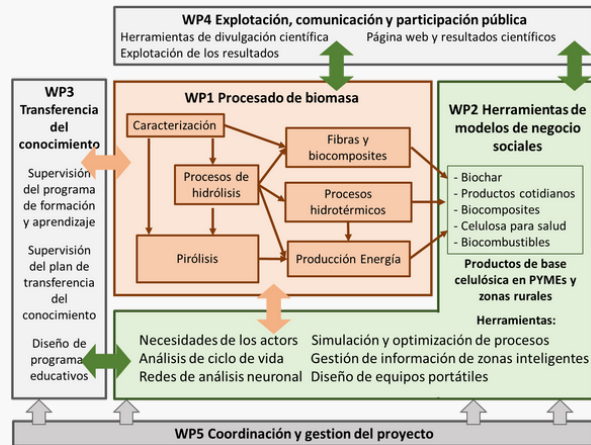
WP4 Explotación, comunicación y participación pública
Herramientas de divulgación científica
Página web y resultados científicos
Explotación de los resultados

WP3 Transferencia del conocimiento

Supervisión del programa de formación y aprendizaje

Supervisión del plan de transferencia del conocimiento

Diseño de programa educativos

WP1 Procesado de biomasa

Caracterización

Procesos de hidrólisis

Pirólisis

Fibras y biocomposites

Procesos hidrotérmicos

Producción Energía

WP2 Herramientas de modelos de negocio sociales

- Biochar
- Productos cotidianos
- Biocomposites
- Celulosa para salud
- Biocombustibles

Productos de base celulósica en PYMEs y zonas rurales

Herramientas:

Necesidades de los actors
Análisis de ciclo de vida
Redes de análisis neuronal
Simulación y optimización de procesos
Gestión de información de zonas inteligentes
Diseño de equipos portátiles

WP5 Coordinación y gestion del proyecto